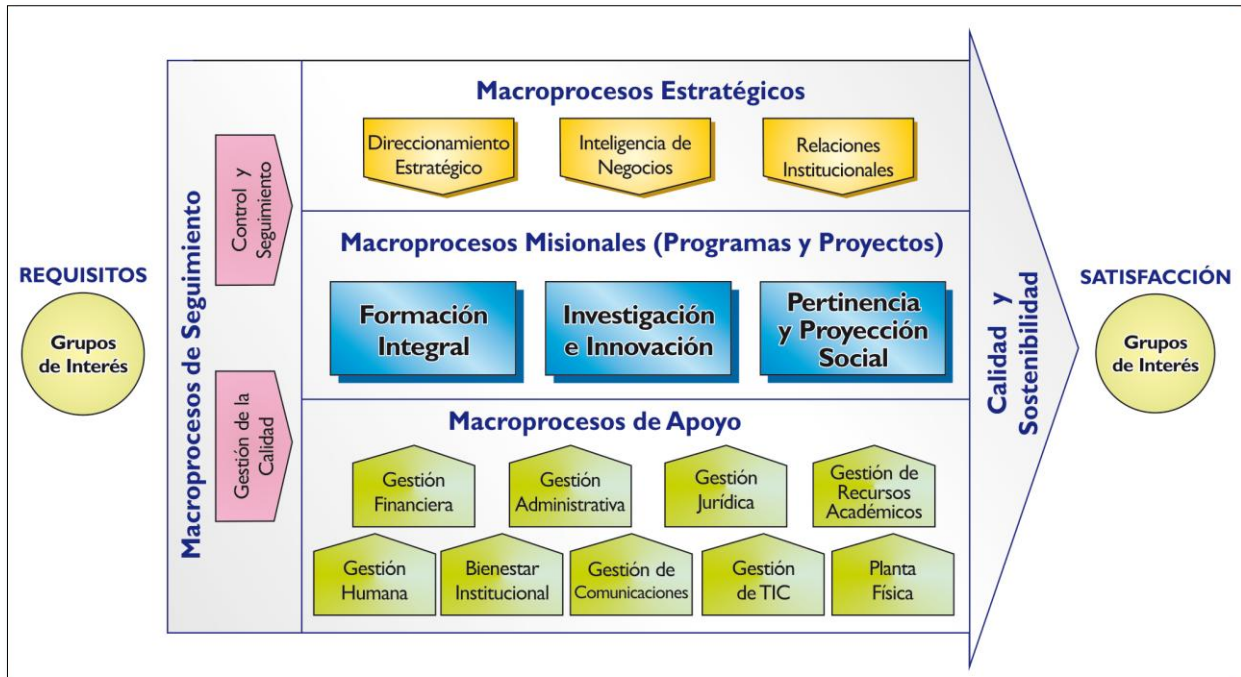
REQUISITOS

Grupos de Interés

Macroprocesos de Seguimiento

Control y Seguimiento

Gestión de la Calidad

Macroprocesos Estratégicos

Direccionamiento Estratégico

Inteligencia de Negocios

Relaciones Institucionales

Macroprocesos Misionales (Programas y Proyectos)

Formación Integral

Investigación e Innovación

Pertinencia y Proyección Social

Macroprocesos de Apoyo

Gestión Financiera

Gestión Administrativa

Gestión Jurídica

Gestión de Recursos Académicos

Gestión Humana

Bienestar Institucional

Gestión de Comunicaciones

Gestión de TIC

Planta Física

Calidad y Sostenibilidad

SATISFACCIÓN

Grupos de Interés